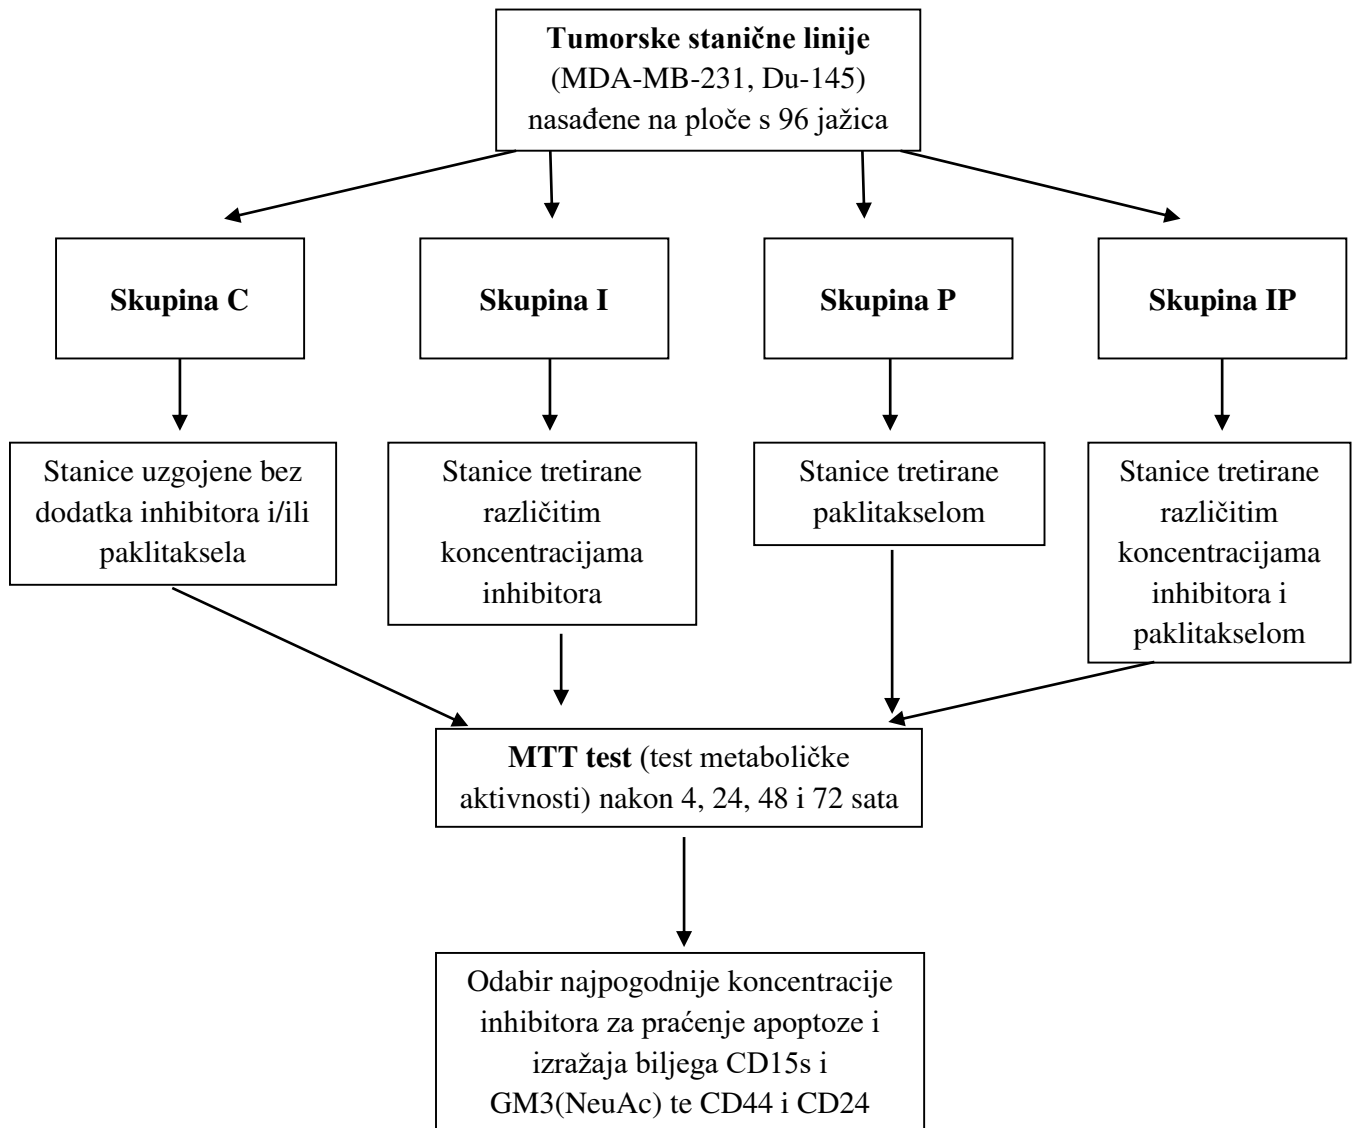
**Tumorske stanične linije** (MDA-MB-231, Du-145) nasađene na ploče s 96 jažica

**Skupina C**

**Skupina I**

**Skupina P**

**Skupina IP**

Stanice uzgojene bez dodatka inhibitora i/ili paklitaksela

Stanice tretirane različitim koncentracijama inhibitora

Stanice tretirane paklitakselom

Stanice tretirane različitim koncentracijama inhibitora i paklitakselom

**MTT test** (test metaboličke aktivnosti) nakon 4, 24, 48 i 72 sata

Odabir najpogodnije koncentracije inhibitora za praćenje apoptoze i izražaja biljega CD15s i GM3(NeuAc) te CD44 i CD24